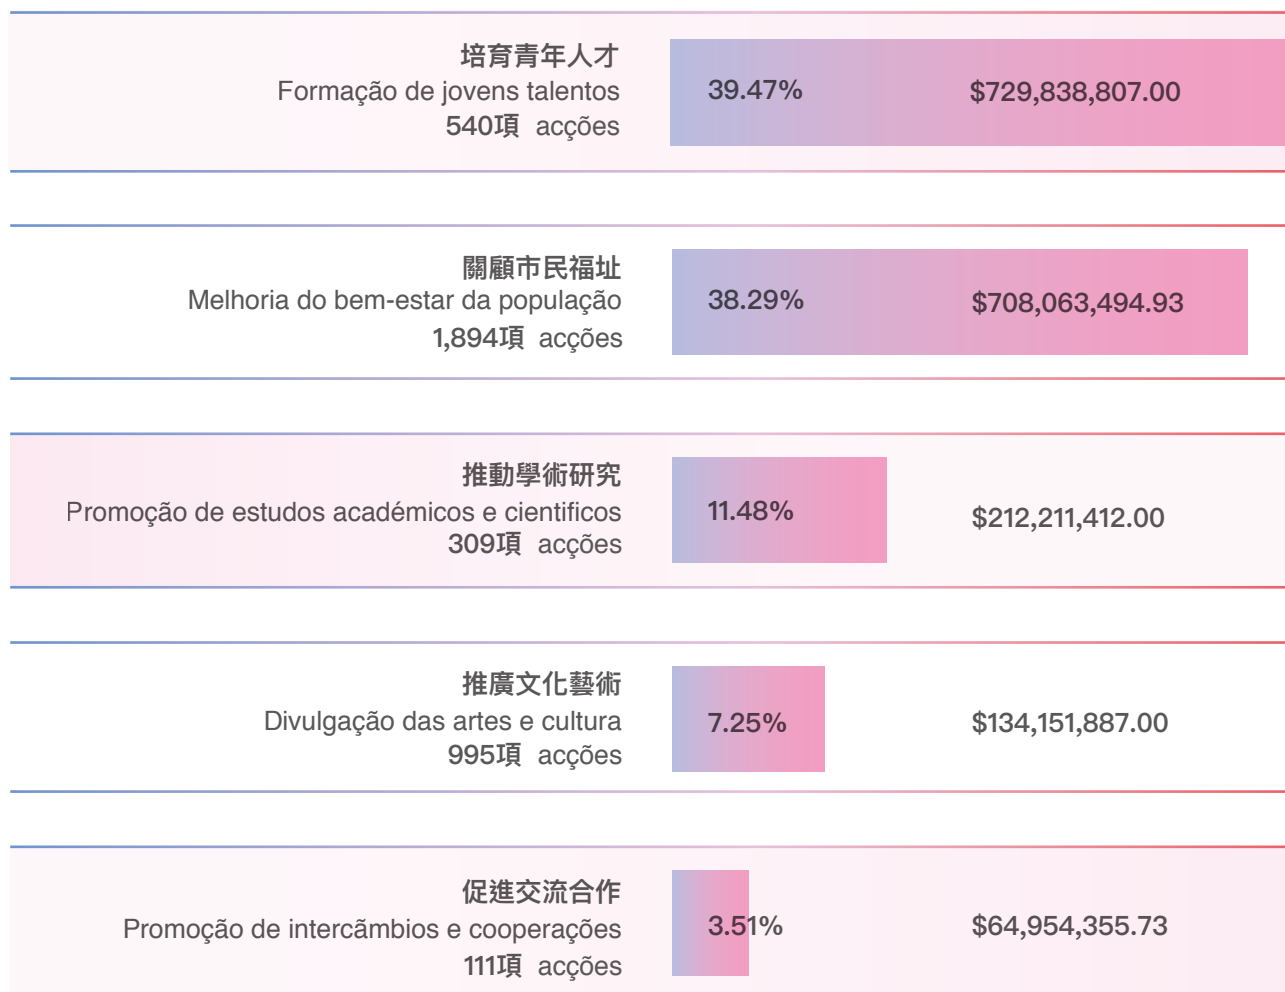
培育青年人才
Formação de jovens talentos
540項 acções

39.47%
$729,838,807.00

關顧市民福址
Melhoria do bem-estar da população
1,894項 acções

38.29%
$708,063,494.93

推動學術研究
Promoção de estudos académicos e cientificos
309項 acções

11.48%
$212,211,412.00

推廣文化藝術
Divulgação das artes e cultura
995項 acções

7.25%
$134,151,887.00

促進交流合作
Promoção de intercâmbios e cooperações
111項 acções

3.51%
$64,954,355.73